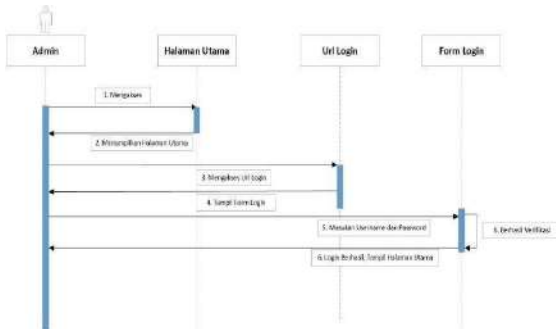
Admin

Halaman Utama

Url Login

Form Login

1. Mengakses

2. Menampilkan Halaman Utama

3. Mengakses Url Login

4. Tampil Form Login

5. Masukan Username dan Password

6. Berhasil Verifikasi

6. Login Berhasil, Tampil Halaman Utama